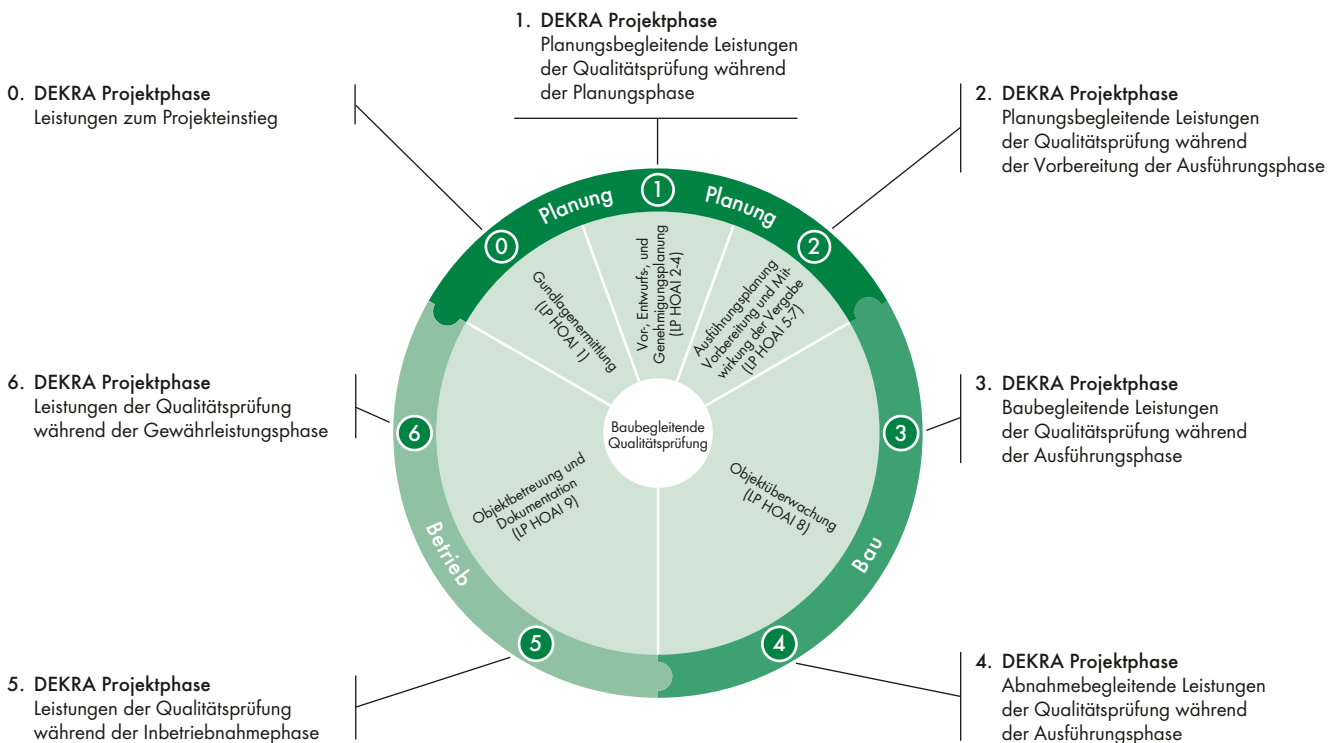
1. DEKRA Projektphase
Planungsbegleitende Leistungen der Qualitätsprüfung während der Planungsphase

0. DEKRA Projektphase
Leistungen zum Projekteinstieg

2. DEKRA Projektphase
Planungsbegleitende Leistungen der Qualitätsprüfung während der Vorbereitung der Ausführungsphase

Planung
1
Planung
0
2

Grundlagenermittlung (LP HOAI 1)
Vor-, Entwurfs-, und Genehmigungsplanung (LP HOAI 2-4)
Ausführungsplanung Vorbereitung und Mitwirkung der Vergabe (LP HOAI 5-7)

6. DEKRA Projektphase
Leistungen der Qualitätsprüfung während der Gewährleistungsphase

3. DEKRA Projektphase
Baubegleitende Leistungen der Qualitätsprüfung während der Ausführungsphase

6
Baubegleitende Qualitätsprüfung
3

Objektbetreuung und Dokumentation (LP HOAI 9)
Objektüberwachung (LP HOAI 8)

Betrieb
Bau
5
4

5. DEKRA Projektphase
Leistungen der Qualitätsprüfung während der Inbetriebnahmephase

4. DEKRA Projektphase
Abnahmebegleitende Leistungen der Qualitätsprüfung während der Ausführungsphase